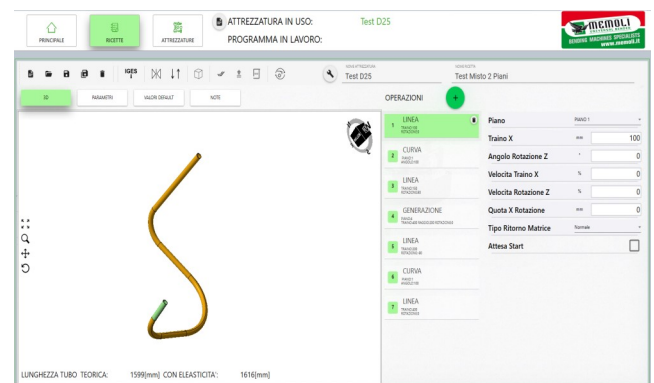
PRINCIPALE
RICETTE
ATTREZZATURE
ATTREZZATURA IN USO: Test D25
PROGRAMMA IN LAVORO:

MEMOLI
BENDING MACHINES SPECIALISTS
www.memoli.it

IGES

Test D25
Test Misto 2 Piani

3D
PARAMETRI
VALORI DEFAULT
NOTE

OPERAZIONI +

1 LINEA
2 CURVA
3 LINEA
4 GENERAZIONE
5 LINEA
6 CURVA
7 LINEA

| | | |
|---|---|---|
| Piano | | PIANO 1 |
| Traino X | mm | 100 |
| Angolo Rotazione Z | ° | 0 |
| Velocita Traino X | % | 0 |
| Velocita Rotazione Z | % | 0 |
| Quota X Rotazione | mm | 0 |
| Tipo Ritorno Matrice | | Normale |
| Attesa Start | | |

LUNGHEZZA TUBO TEORICA: 1599[mm] CON ELEASTICITA': 1616[mm]